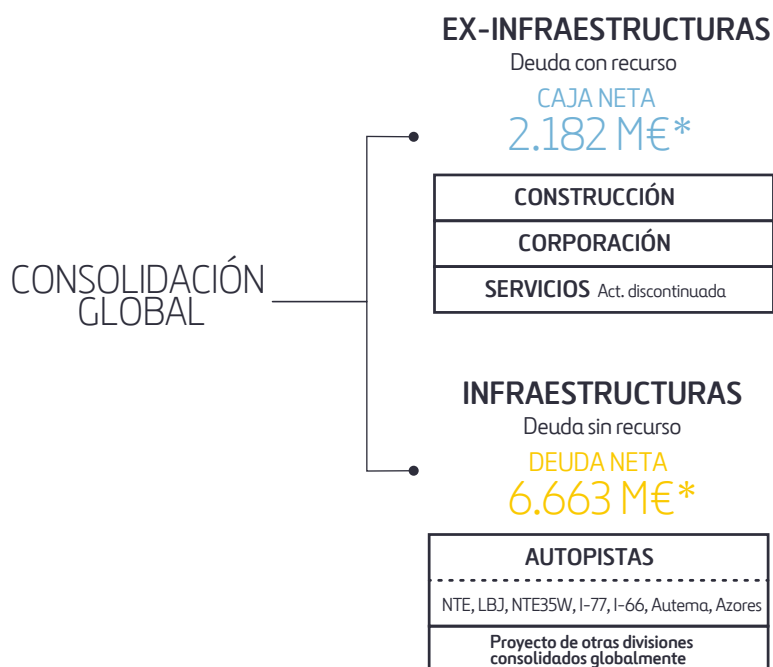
CONSOLIDACIÓN GLOBAL

EX-INFRAESTRUCTURAS
Deuda con recurso
CAJA NETA
2.182 M€*

CONSTRUCCIÓN
CORPORACIÓN
SERVICIOS Act. discontinuada

INFRAESTRUCTURAS
Deuda sin recurso
DEUDA NETA
6.663 M€*

AUTOPISTAS
NTE, LBJ, NTE35W, I-77, I-66, Autema, Azores
Proyecto de otras divisiones consolidados globalmente